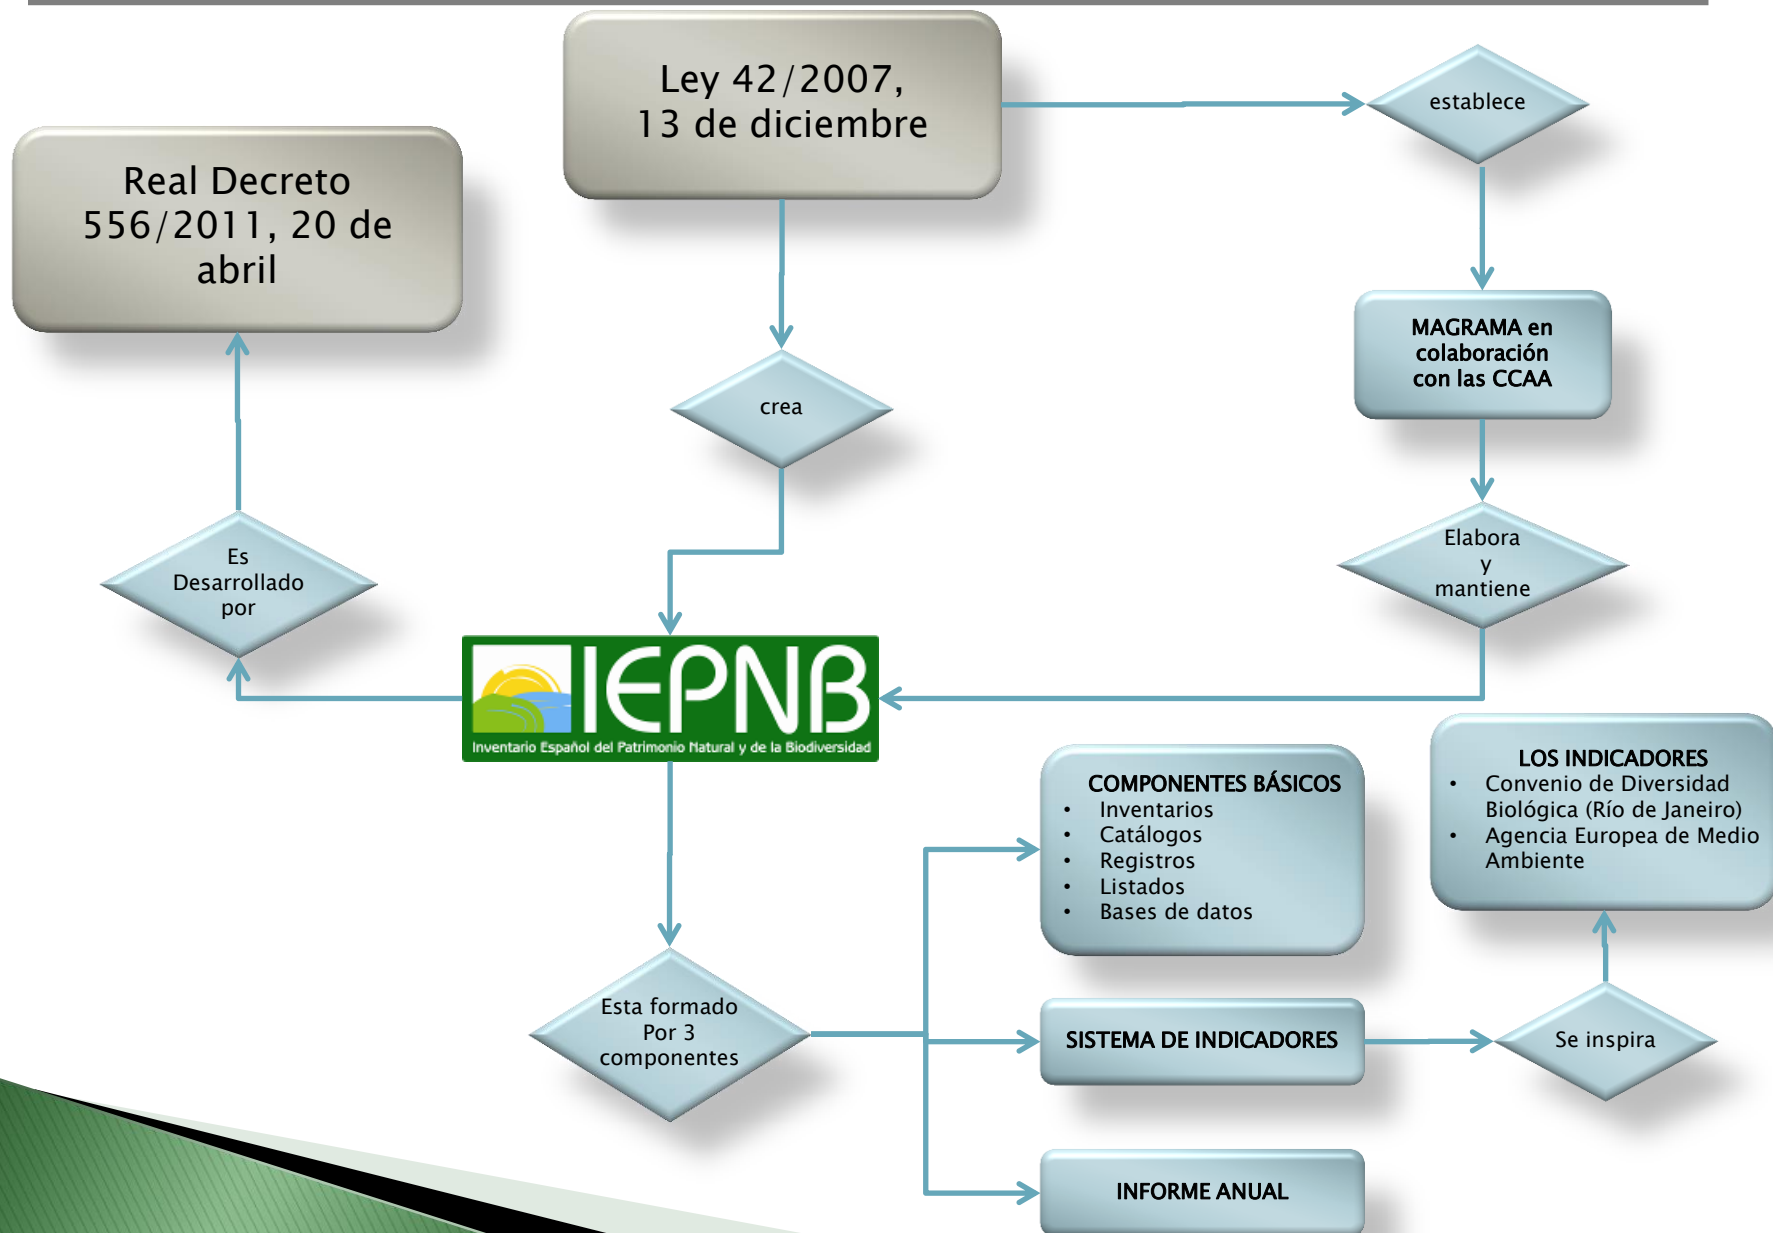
Ley 42/2007, 13 de diciembre

establece

Real Decreto 556/2011, 20 de abril

MAGRAMA en colaboración con las CCAA

crea

Elabora y mantiene

Es Desarrollado por

IEPNB
Inventario Español del Patrimonio Natural y de la Biodiversidad

COMPONENTES BÁSICOS
• Inventarios
• Catálogos
• Registros
• Listados
• Bases de datos

LOS INDICADORES
• Convenio de Diversidad Biológica (Río de Janeiro)
• Agencia Europea de Medio Ambiente

Esta formado Por 3 componentes

SISTEMA DE INDICADORES

Se inspira

INFORME ANUAL